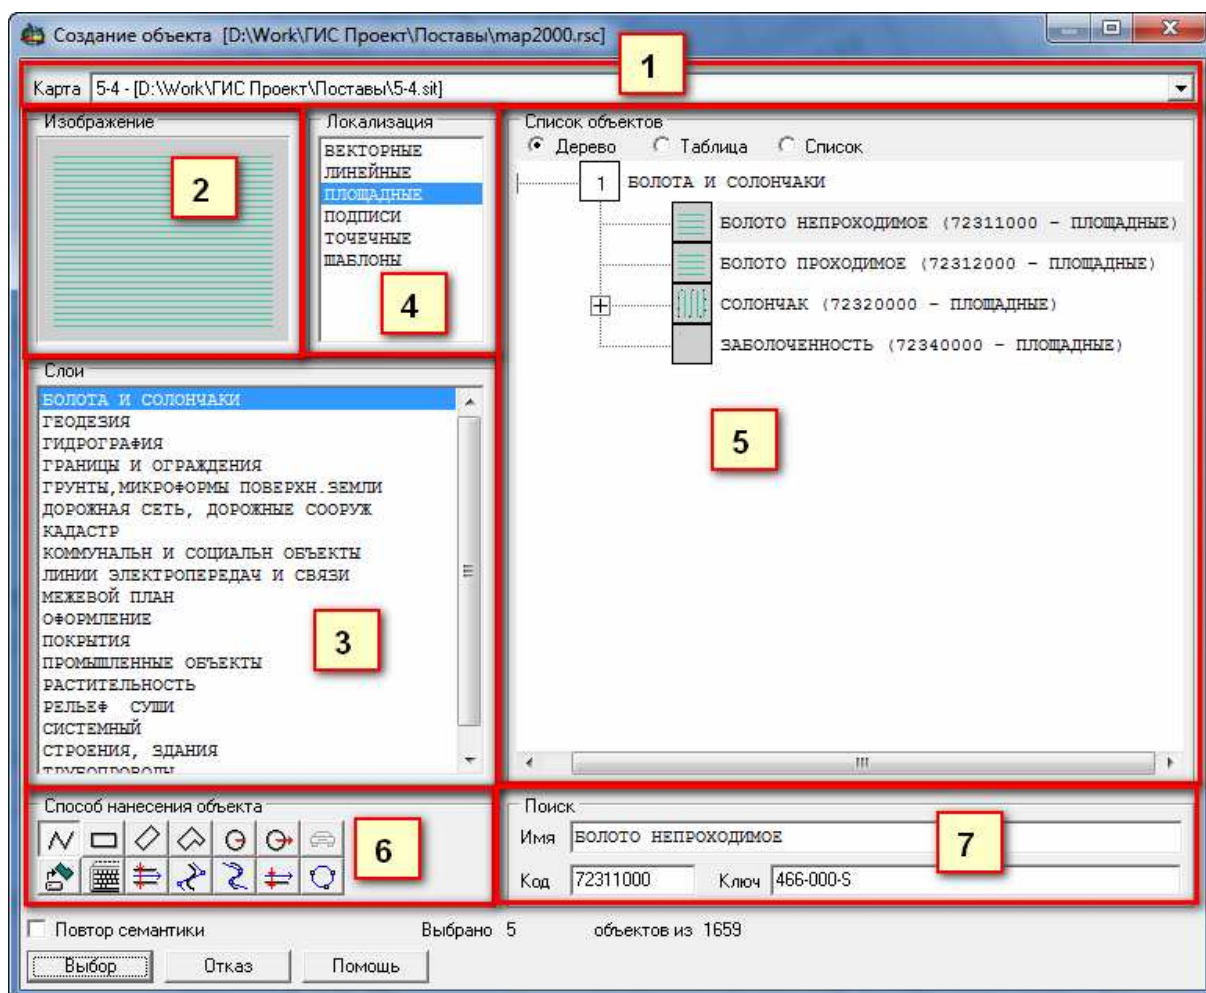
Создание объекта [D:\Work\ГИС Проект\Поставы\map2000.rsc]

1

Карта 5-4 - [D:\Work\ГИС Проект\Поставы\5-4.sit]

Изображение

2

Локализация
ВЕКТОРНЫЕ
ЛИНЕЙНЫЕ
ПЛОЩАДНЫЕ
ПОДПИСИ
ТОЧЕЧНЫЕ
ШАБЛОНЫ

4

Список объектов
Дерево Таблица Список

1 БОЛОТА И СОЛОНЧАКИ
БОЛОТО НЕПРОХОДИМОЕ (72311000 - ПЛОЩАДНЫЕ)
БОЛОТО ПРОХОДИМОЕ (72312000 - ПЛОЩАДНЫЕ)
СОЛОНЧАК (72320000 - ПЛОЩАДНЫЕ)
ЗАБОЛОЧЕННОСТЬ (72340000 - ПЛОЩАДНЫЕ)

5

Слои
БОЛОТА И СОЛОНЧАКИ
ГЕОДЕЗИЯ
ГИДРОГРАФИЯ
ГРАНИЦЫ И ОГРАЖДЕНИЯ
ГРУНТЫ,МИКРОФОРМЫ ПОВЕРХН.ЗЕМЛИ
ДОРОЖНАЯ СЕТЬ, ДОРОЖНЫЕ СООРУЖ
КАДАСТР
КОММУНАЛЬН И СОЦИАЛЬН ОБЪЕКТЫ
ЛИНИИ ЭЛЕКТРОПЕРЕДАЧ И СВЯЗИ
МЕЖЕВОЙ ПЛАН
ОФОРМЛЕНИЕ
ПОКРЫТИЯ
ПРОМЫШЛЕННЫЕ ОБЪЕКТЫ
РАСТИТЕЛЬНОСТЬ
РЕЛЬЕФ СУШИ
СИСТЕМНЫЙ
СТРОЕНИЯ, ЗДАНИЯ
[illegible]

3

Способ нанесения объекта

6

Поиск
Имя БОЛОТО НЕПРОХОДИМОЕ
Код 72311000 Ключ 466-000-S

7

Повтор семантики Выбрано 5 объектов из 1659

Выбор Отказ Помощь